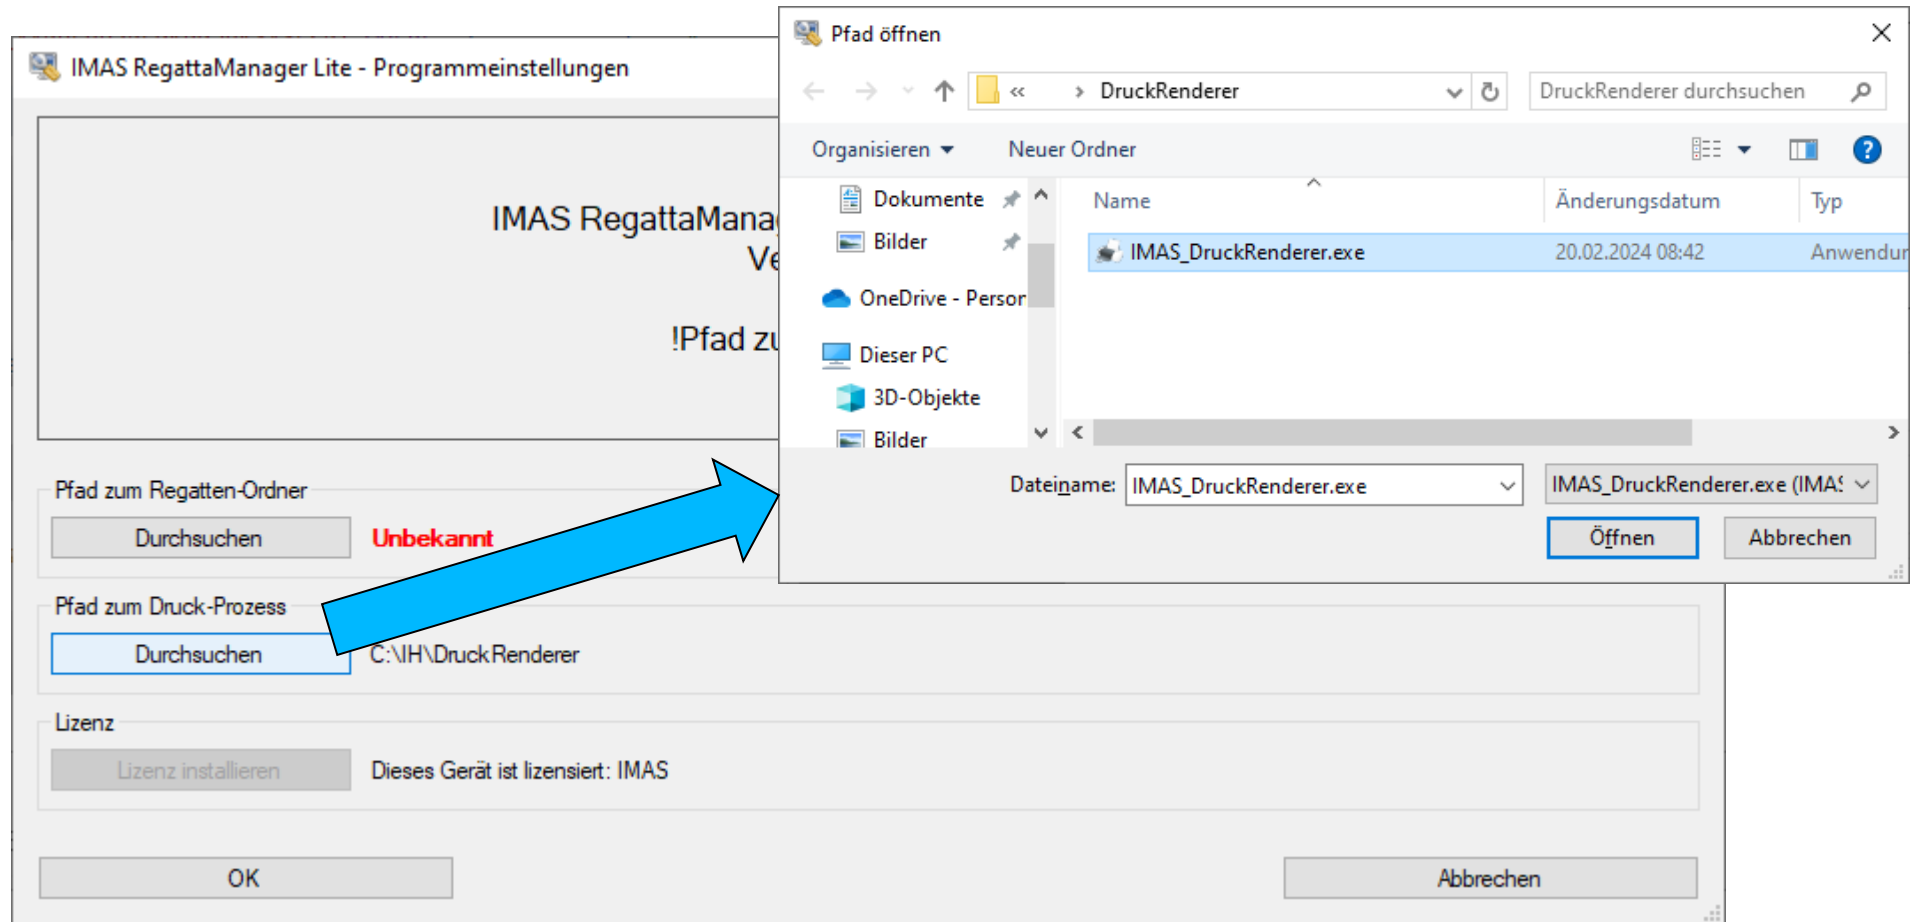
IMAS RegattaManager Lite - Programmeinstellungen

IMAS RegattaMana
Ve

!Pfad zu

Pfad zum Regatten-Ordner
Durchsuchen
Unbekannt

Pfad zum Druck-Prozess
Durchsuchen
C:\IH\DruckRenderer

Lizenz
Lizenz installieren
Dieses Gerät ist lizensiert: IMAS

OK
Abbrechen

Pfad öffnen

« › DruckRenderer
DruckRenderer durchsuchen

Organisieren ▾
Neuer Ordner

Dokumente
Bilder
OneDrive - Persor
Dieser PC
3D-Objekte
Bilder

| Name | Änderungsdatum | Typ |
|---|---|---|
| IMAS_DruckRenderer.exe | 20.02.2024 08:42 | Anwendur |

Dateiname: IMAS_DruckRenderer.exe
IMAS_DruckRenderer.exe (IMAS
Öffnen
Abbrechen